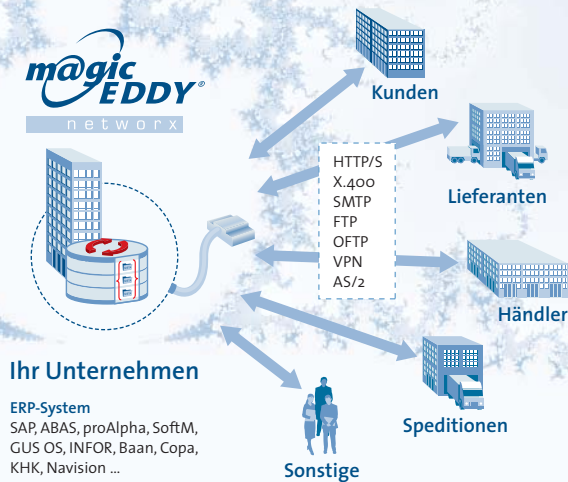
magic EDDY®
networx

Kunden

HTTP/S
X.400
SMTP
FTP
OFTP
VPN
AS/2

Lieferanten

Händler

Ihr Unternehmen

ERP-System
SAP, ABAS, proAlpha, SoftM, GUS OS, INFOR, Baan, Copa, KHK, Navision ...

Speditionen

Sonstige